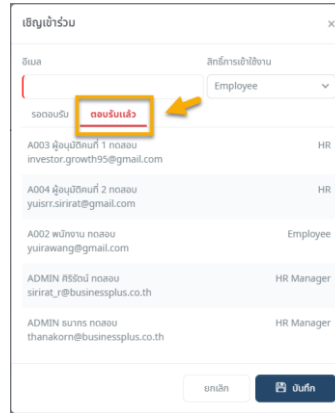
เชิญเข้าร่วม ×

อีเมล

สิทธิ์การเข้าใช้งาน

Employee

รอตอบรับ

ตอบรับแล้ว

A003 ผู้อนุมัติคนที่ 1 ทดสอบ
investor.growth95@gmail.com
HR

A004 ผู้อนุมัติคนที่ 2 ทดสอบ
yuisrr.sirirat@gmail.com
HR

A002 พนักงาน ทดสอบ
yuirawang@gmail.com
Employee

ADMIN ศิริรัตน์ ทดสอบ
sirirat_r@businessplus.co.th
HR Manager

ADMIN ธนากร ทดสอบ
thanakorn@businessplus.co.th
HR Manager

ยกเลิก

บันทึก